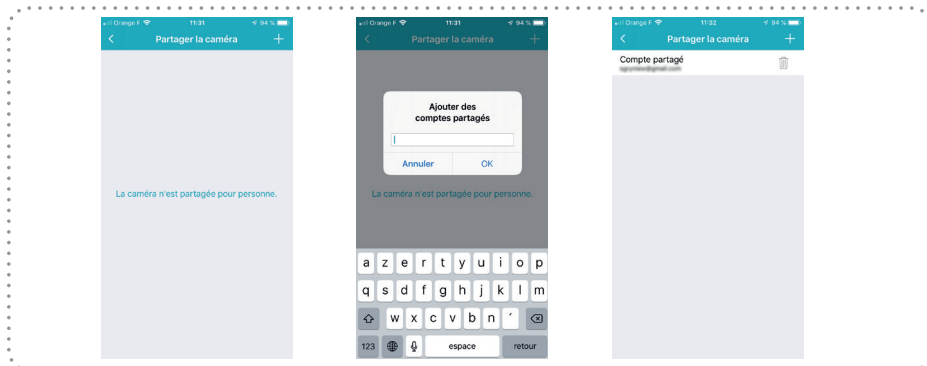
Orange F 11:31 94 %
Partager la caméra

La caméra n'est partagée pour personne.

Orange F 11:31 94 %
Partager la caméra

Ajouter des comptes partagés

Annuler OK

La caméra n'est partagée pour personne.

a z e r t y u i o p
q s d f g h j k l m
w x c v b n ´
123 espace retour

Orange F 11:32 94 %
Partager la caméra

Compte partagé
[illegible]@gmail.com